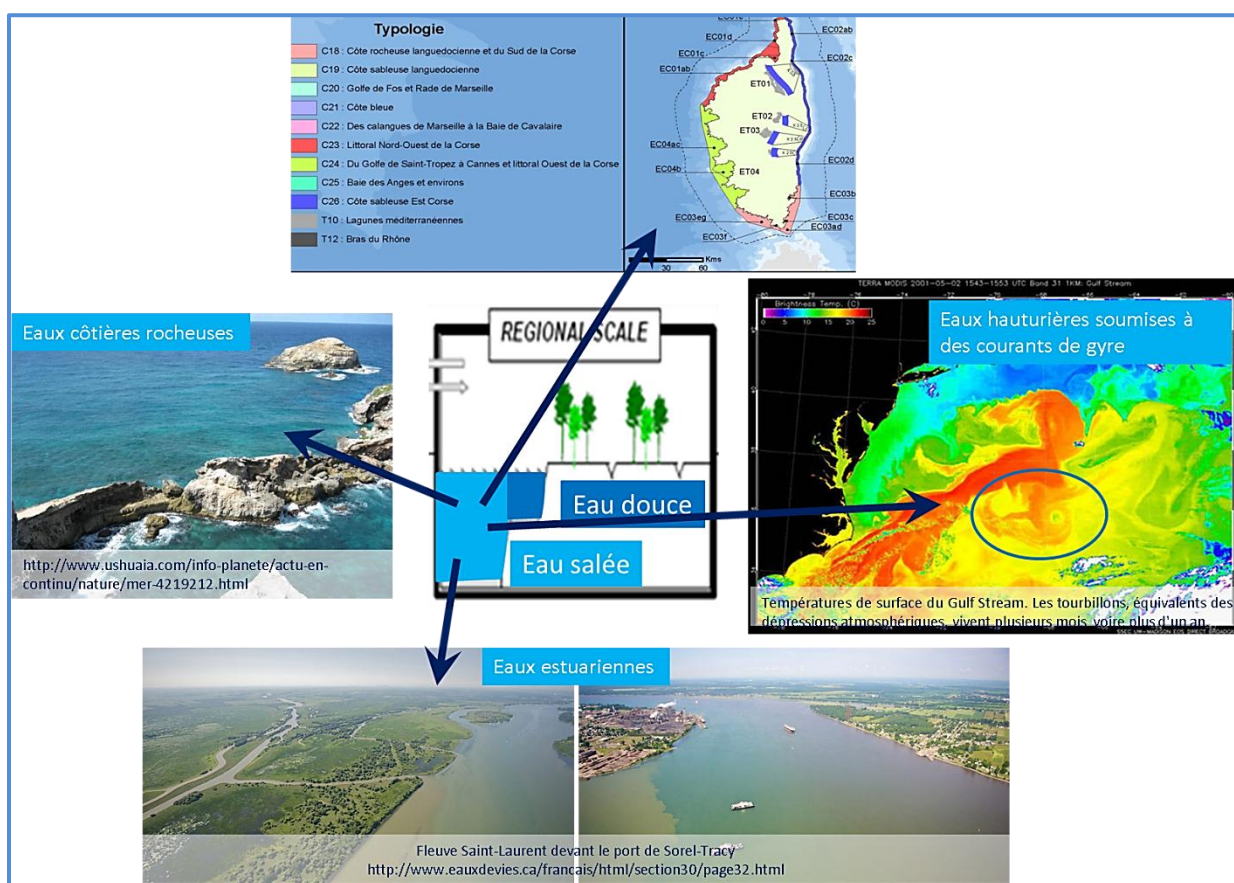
Typologie

C18 : Côte rocheuse languedocienne et du Sud de la Corse
C19 : Côte sableuse languedocienne
C20 : Golfe de Fos et Rade de Marseille
C21 : Côte bleue
C22 : Des calangues de Marseille à la Baie de Cavalaire
C23 : Littoral Nord-Ouest de la Corse
C24 : Du Golfe de Saint-Tropez à Cannes et littoral Ouest de la Corse
C25 : Baie des Anges et environs
C26 : Côte sableuse Est Corse
T10 : Lagunes méditerranéennes
T12 : Bras du Rhône

EC01d EC02ab EC01c EC02c EC01ab ET01 ET02 ET03 EC04ac EC02d EC04b ET04 EC03b EC03eg EC03c EC03f EC03ad
30 60 Kms

TERRA MODIS 2001-05-02 1543-1553 UTC Band 31 1KM: Gulf Stream
Brightness Temp. (C)
0 5 10 15 20 25

Eaux côtières rocheuses

REGIONAL SCALE

Eaux hauturières soumises à des courants de gyre

Eau douce

Eau salée

http://www.ushuaia.com/info-planete/actu-en-continu/nature/mer-4219212.html

Températures de surface du Gulf Stream. Les tourbillons, équivalents des dépressions atmosphériques, vivent plusieurs mois, voire plus d'un an.

Eaux estuariennes

Fleuve Saint-Laurent devant le port de Sorel-Tracy
http://www.eauxdevies.ca/francais/html/section30/page32.html